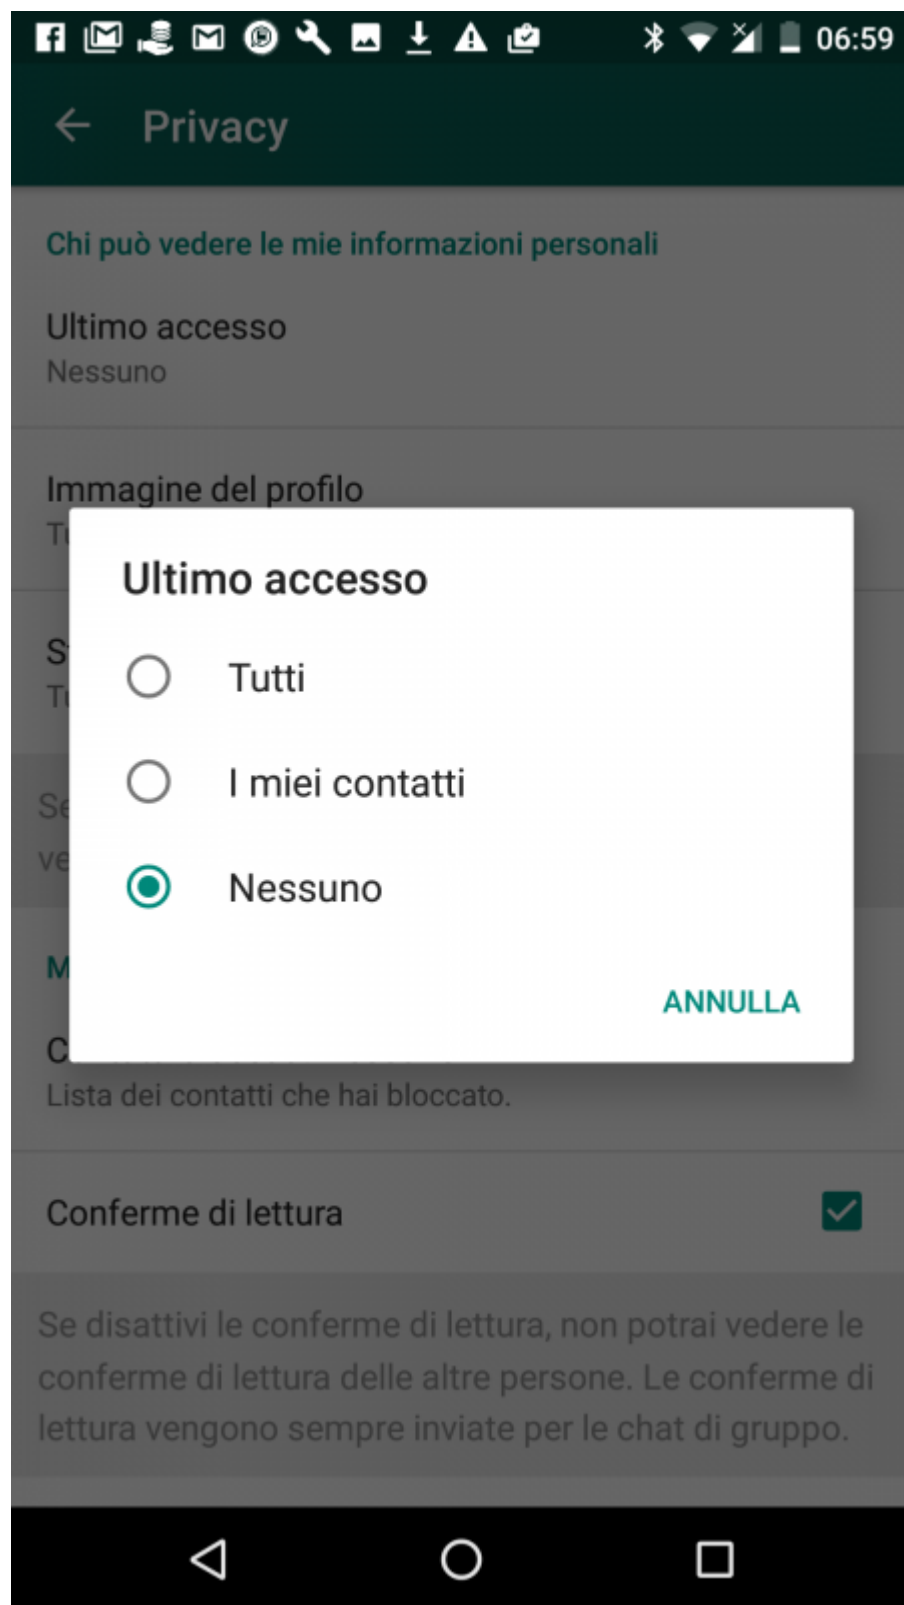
06:59

Privacy

Chi può vedere le mie informazioni personali

Ultimo accesso
Nessuno

Immagine del profilo
T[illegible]

S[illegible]
T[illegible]

Se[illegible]
ve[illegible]

M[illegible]

C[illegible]
Lista dei contatti che hai bloccato.

Conferme di lettura

Se disattivi le conferme di lettura, non potrai vedere le conferme di lettura delle altre persone. Le conferme di lettura vengono sempre inviate per le chat di gruppo.

Ultimo accesso

Tutti

I miei contatti

Nessuno

ANNULLA